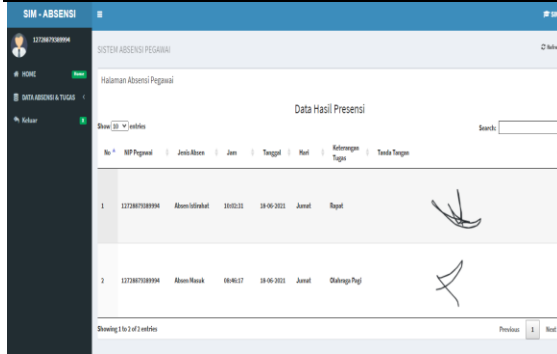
SIM - ABSENSI

1272867938994

HOME

DATA ABSENSI & TUGAS

Keluar

SISTEM ABSENSI PEGAWAI

Refresh

Halaman Absensi Pegawai

Data Hasil Presensi

Show 10 entries

Search:

| No | NIP Pegawai | Jenis Absen | Jam | Tanggal | Hari | Keterangan Tugas | Tanda Tangan |
|---|---|---|---|---|---|---|---|
| 1 | 1272867938994 | Absen Istirahat | 10:03:31 | 18-06-2021 | Jumat | Rapat | |
| 2 | 1272867938994 | Absen Masuk | 06:46:17 | 18-06-2021 | Jumat | Olahraga Pagi | |

Showing 1 to 2 of 2 entries

Previous 1 Next